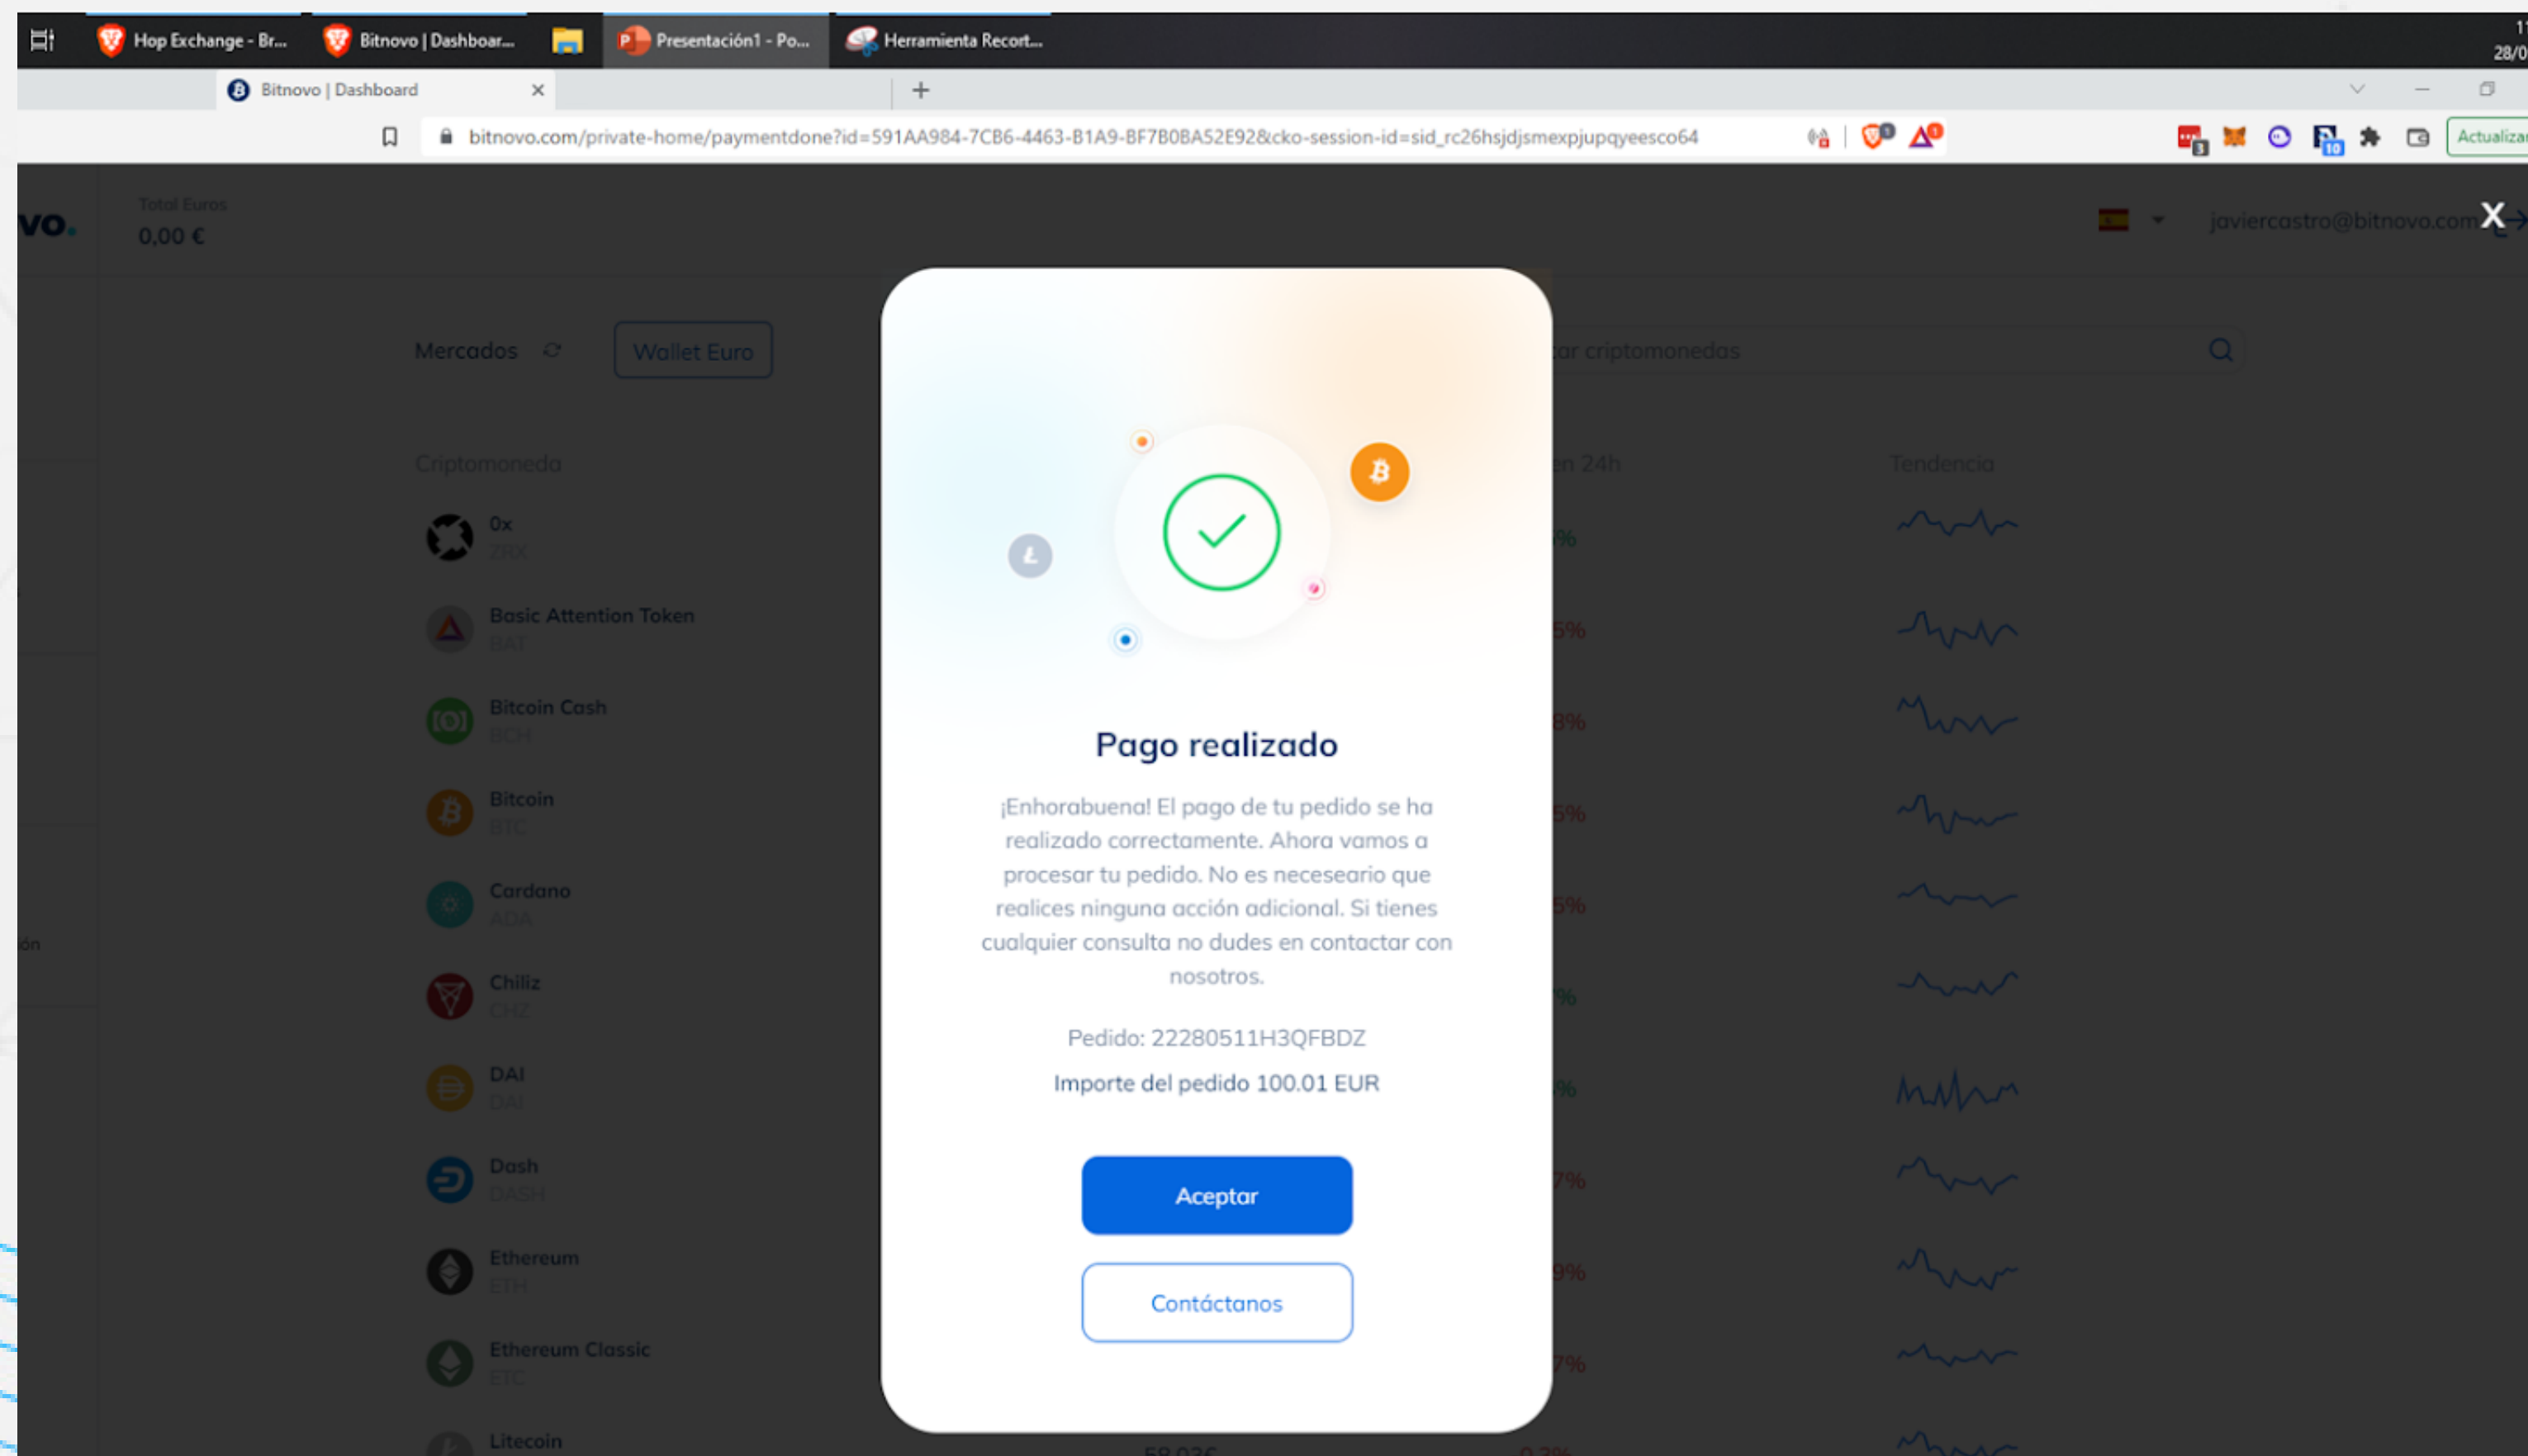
Hop Exchange - Br... Bitnovo | Dashboar... Presentación1 - Po... Herramienta Recort...

Bitnovo | Dashboard ×

bitnovo.com/private-home/paymentdone?id=591AA984-7CB6-4463-B1A9-BF7B0BA52E92&cko-session-id=sid_rc26hsjdjsmexpjupqyeesco64

Actualizar

vo.

Total Euros
0,00 €

javiercastro@bitnovo.com

X

Mercados

Wallet Euro

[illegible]ar criptomonedas

Criptomoneda

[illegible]n 24h

Tendencia

0x
ZRX

Basic Attention Token
BAT

Bitcoin Cash
BCH

Bitcoin
BTC

Cardano
ADA

Chiliz
CHZ

DAI
DAI

Dash
DASH

Ethereum
ETH

Ethereum Classic
ETC

Litecoin

Pago realizado

¡Enhorabuena! El pago de tu pedido se ha realizado correctamente. Ahora vamos a procesar tu pedido. No es neceseario que realices ninguna acción adicional. Si tienes cualquier consulta no dudes en contactar con nosotros.

Pedido: 22280511H3QFBDZ

Importe del pedido 100.01 EUR

Aceptar

Contáctanos